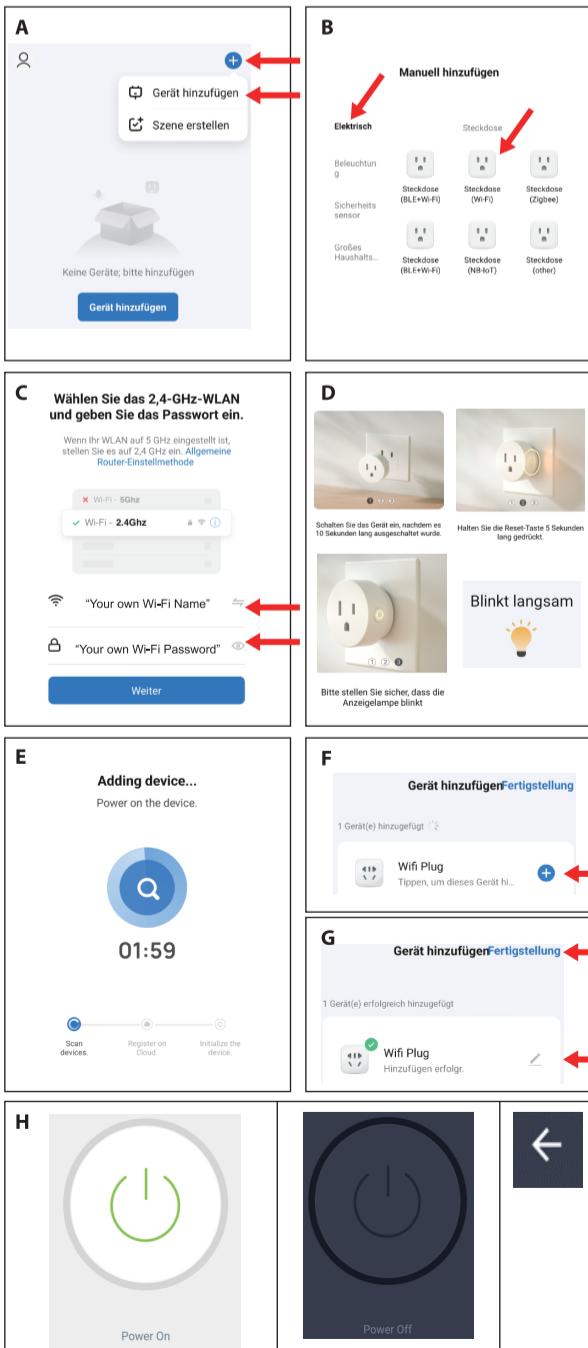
A

Gerät hinzufügen

Szene erstellen

Keine Geräte; bitte hinzufügen

Gerät hinzufügen

B

Manuell hinzufügen

Elektrisch

Steckdose

Beleuchtung

Sicherheitssensor

Großes Haushalts...

Steckdose (BLE+Wi-Fi)

Steckdose (Wi-Fi)

Steckdose (Zigbee)

Steckdose (BLE+Wi-Fi)

Steckdose (NB-IoT)

Steckdose (other)

C

Wählen Sie das 2,4-GHz-WLAN und geben Sie das Passwort ein.

Wenn Ihr WLAN auf 5 GHz eingestellt ist, stellen Sie es auf 2,4 GHz ein. Allgemeine Router-Einstellmethode

Wi-Fi - 5Ghz

Wi-Fi - 2.4Ghz

"Your own Wi-Fi Name"

"Your own Wi-Fi Password"

Weiter

D

Schalten Sie das Gerät ein, nachdem es 10 Sekunden lang ausgeschaltet wurde.

Halten Sie die Reset-Taste 5 Sekunden lang gedrückt.

Bitte stellen Sie sicher, dass die Anzeigelampe blinkt

Blinkt langsam

E

Adding device...

Power on the device.

01:59

Scan devices.

Register on Cloud.

Initialize the device.

F

Gerät hinzufügen Fertigstellung

1 Gerät(e) hinzugefügt

Wifi Plug

Tippen, um dieses Gerät hi...

G

Gerät hinzufügen Fertigstellung

1 Gerät(e) erfolgreich hinzugefügt

Wifi Plug

Hinzufügen erfolgr.

H

Power On

Power Off